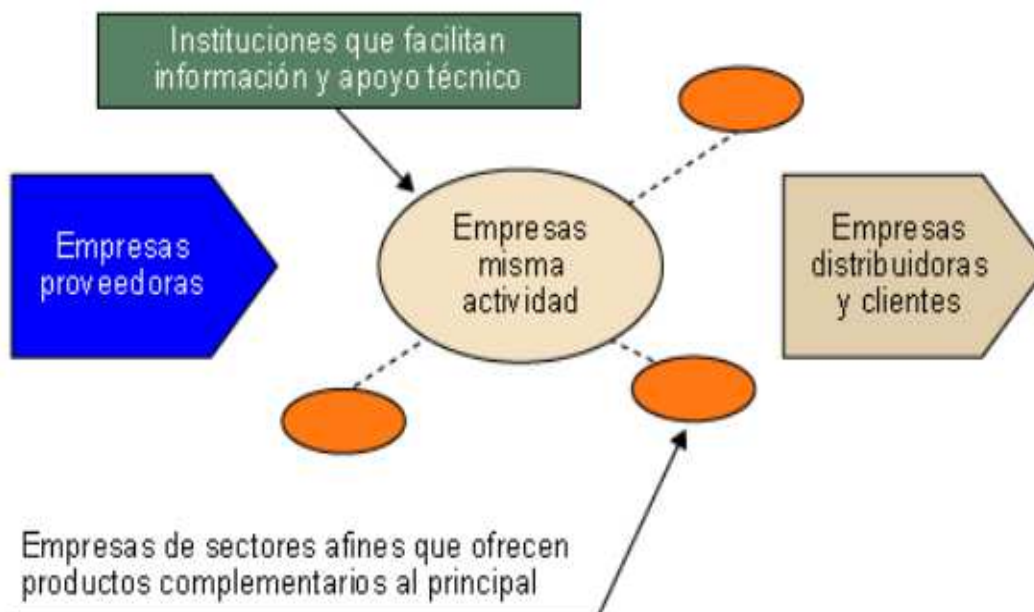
Instituciones que facilitan información y apoyo técnico

Empresas proveedoras

Empresas misma actividad

Empresas distribuidoras y clientes

Empresas de sectores afines que ofrecen productos complementarios al principal